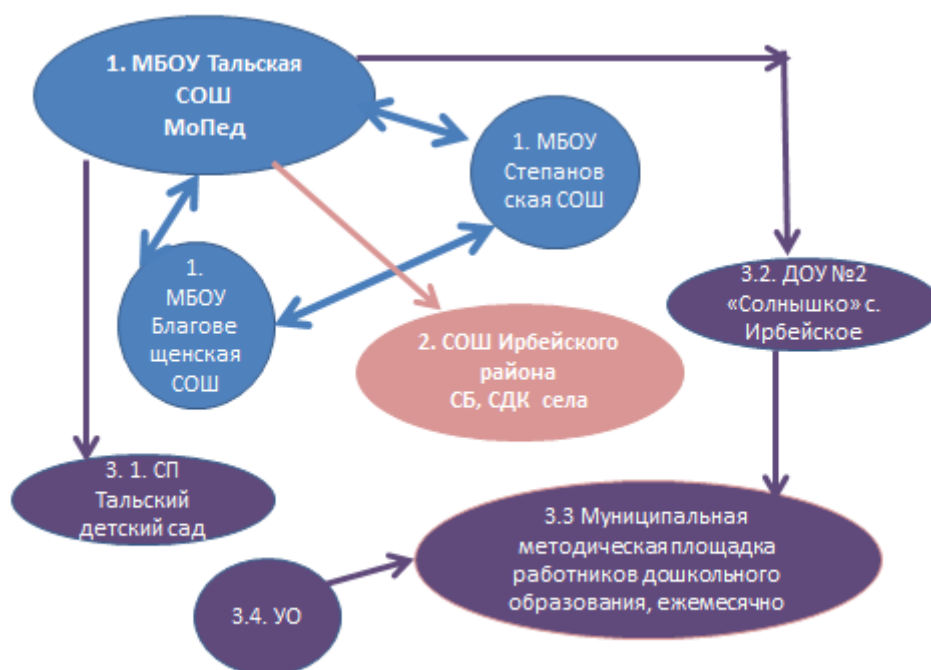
1. МБОУ Тальская СОШ МоПед

1. МБОУ Степановская СОШ

1. МБОУ Благовещенская СОШ

2. СОШ Ирбейского района СБ, СДК села

3.2. ДОУ №2 «Солнышко» с. Ирбейское

3. 1. СП Тальский детский сад

3.3 Муниципальная методическая площадка работников дошкольного образования, ежемесячно

3.4. УО